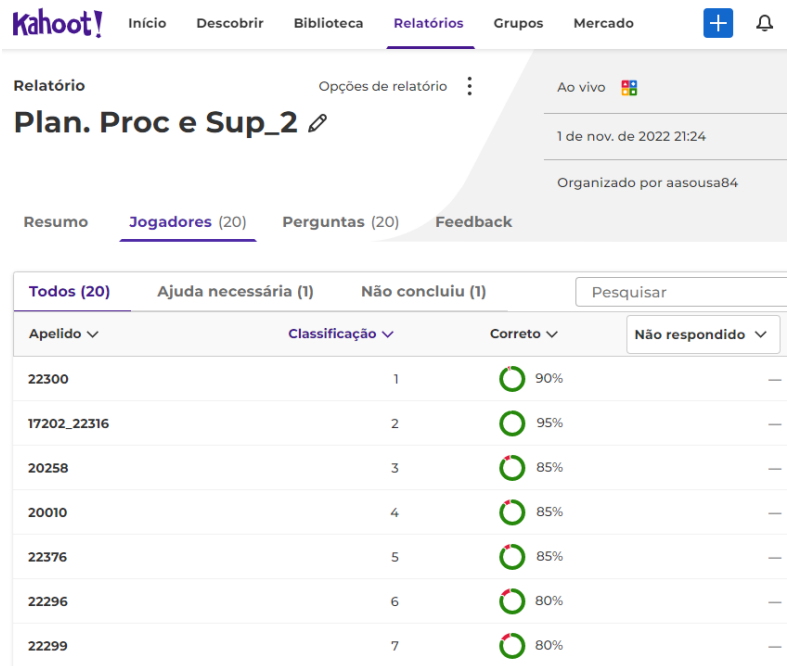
Kahoot! Início Descobrir Biblioteca Relatórios Grupos Mercado

Relatório
Opções de relatório
Plan. Proc e Sup_2

Ao vivo
1 de nov. de 2022 21:24
Organizado por aasousa84

Resumo Jogadores (20) Perguntas (20) Feedback

Todos (20) Ajuda necessária (1) Não concluiu (1)
Pesquisar

| Apelido | Classificação | Correto | Não respondido |
|---|---|---|---|
| 22300 | 1 | 90% | — |
| 17202_22316 | 2 | 95% | — |
| 20258 | 3 | 85% | — |
| 20010 | 4 | 85% | — |
| 22376 | 5 | 85% | — |
| 22296 | 6 | 80% | — |
| 22299 | 7 | 80% | — |